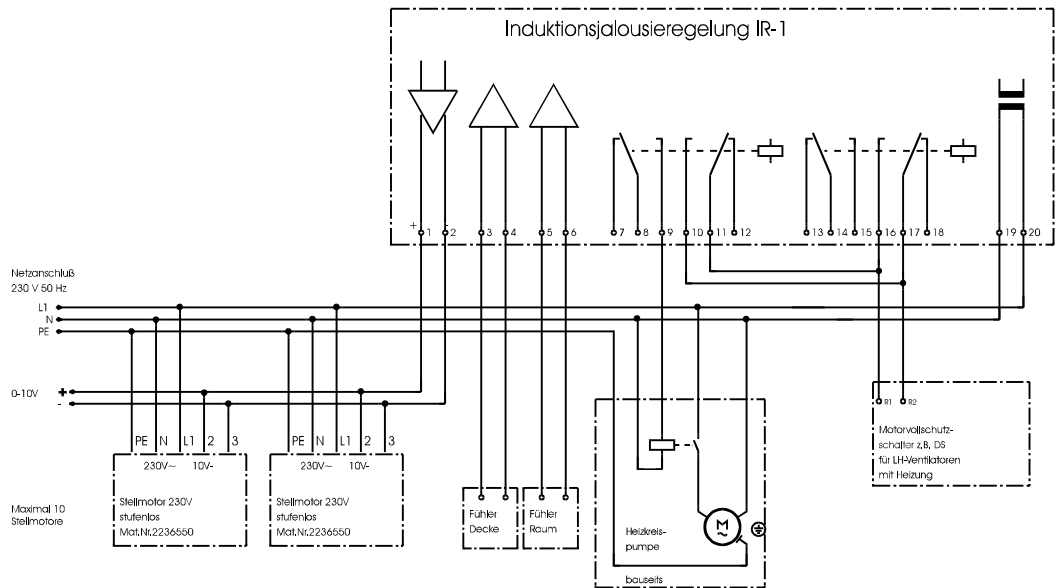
Induktionsjalousieregelung IR-1

+ 1 2 3 4 5 6 7 8 9 10 11 12 13 14 15 16 17 18 19 20

Netzanschluß
230 V 50 Hz

L1
N
PE

0-10V + -

PE N L1 2 3
230V~ 10V-
Stellmotor 230V
stufenlos
Mat.Nr.2236550

PE N L1 2 3
230V~ 10V-
Stellmotor 230V
stufenlos
Mat.Nr.2236550

Maximal 10
Stellmotore

Fühler
Decke

Fühler
Raum

Heizkreis-
pumpe

M

bauseits

R1 R2
Motorvollschutz-
schalter z.B. DS
für LH-Ventilatoren
mit Heizung